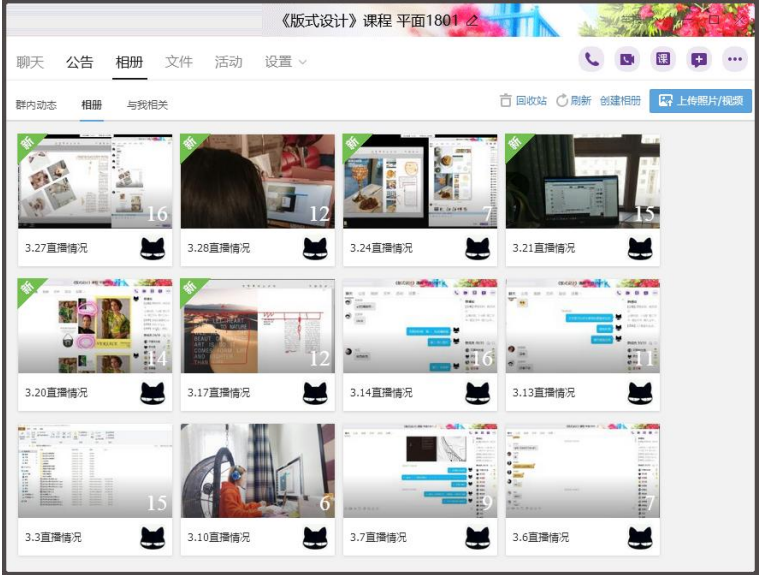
《版式设计》课程 平面1801

聊天 公告 相册 文件 活动 设置

群内动态 相册 与我相关

回收站 刷新 创建相册 上传照片/视频

新 16 3.27直播情况

新 12 3.28直播情况

新 7 3.24直播情况

新 15 3.21直播情况

新 14 3.20直播情况

新 12 3.17直播情况

16 3.14直播情况

11 3.13直播情况

15 3.3直播情况

6 3.10直播情况

9 3.7直播情况

7 3.6直播情况